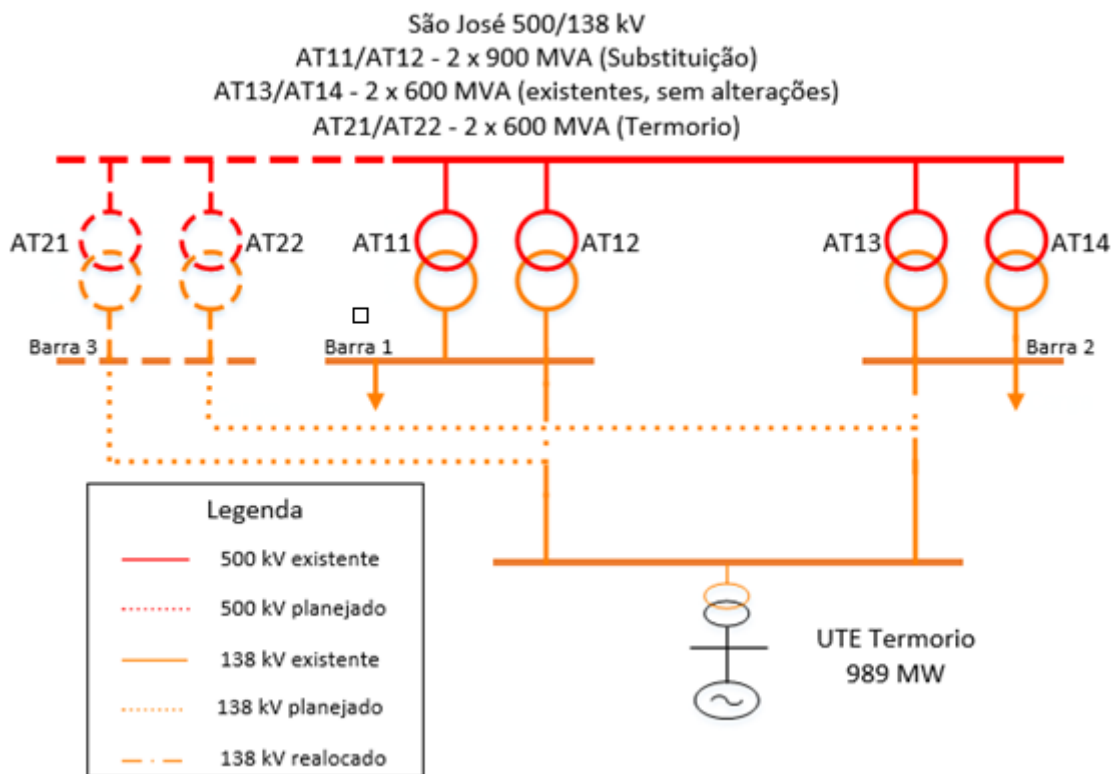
São José 500/138 kV
AT11/AT12 - 2 x 900 MVA (Substituição)
AT13/AT14 - 2 x 600 MVA (existentes, sem alterações)
AT21/AT22 - 2 x 600 MVA (Termorio)

AT21 AT22 AT11 AT12 AT13 AT14

Barra 3 Barra 1 Barra 2

Legenda
500 kV existente
500 kV planejado
138 kV existente
138 kV planejado
138 kV realocado

UTE Termorio
989 MW